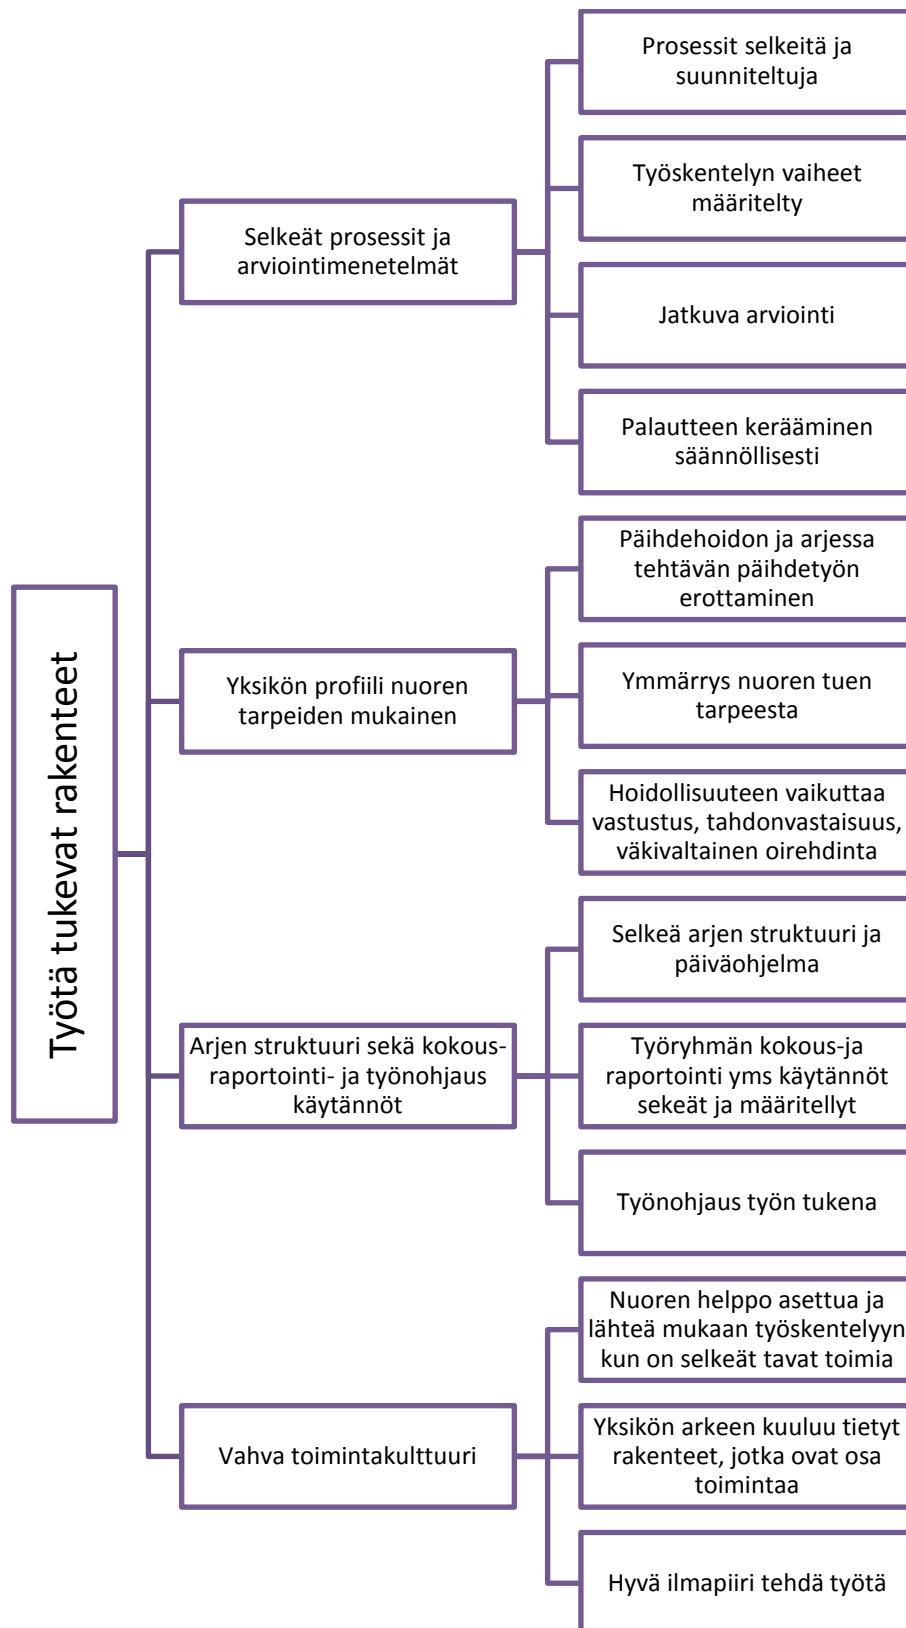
Työtä tukevat rakenteet

Selkeät prosessit ja arviointimenetelmät

Prosessit selkeitä ja suunniteltuja

Työskentelyn vaiheet määritelty

Jatkuva arviointi

Palautteen kerääminen säännöllisesti

Yksikön profiili nuoren tarpeiden mukainen

Päihdehoidon ja arjessa tehtävän päihdetyön erottaminen

Ymmärrys nuoren tuen tarpeesta

Hoidollisuuteen vaikuttaa vastustus, tahdonvastaisuus, väkivaltainen oirehdinta

Arjen struktuuri sekä kokous-raportointi- ja työnohjaus käytännöt

Selkeä arjen struktuuri ja päiväohjelma

Työryhmän kokous-ja raportointi yms käytännöt sekeät ja määritellyt

Työnohjaus työn tukena

Vahva toimintakulttuuri

Nuoren helppo asettua ja lähteä mukaan työskentelyyn kun on selkeät tavat toimia

Yksikön arkeen kuuluu tietyt rakenteet, jotka ovat osa toimintaa

Hyvä ilmapiiri tehdä työtä